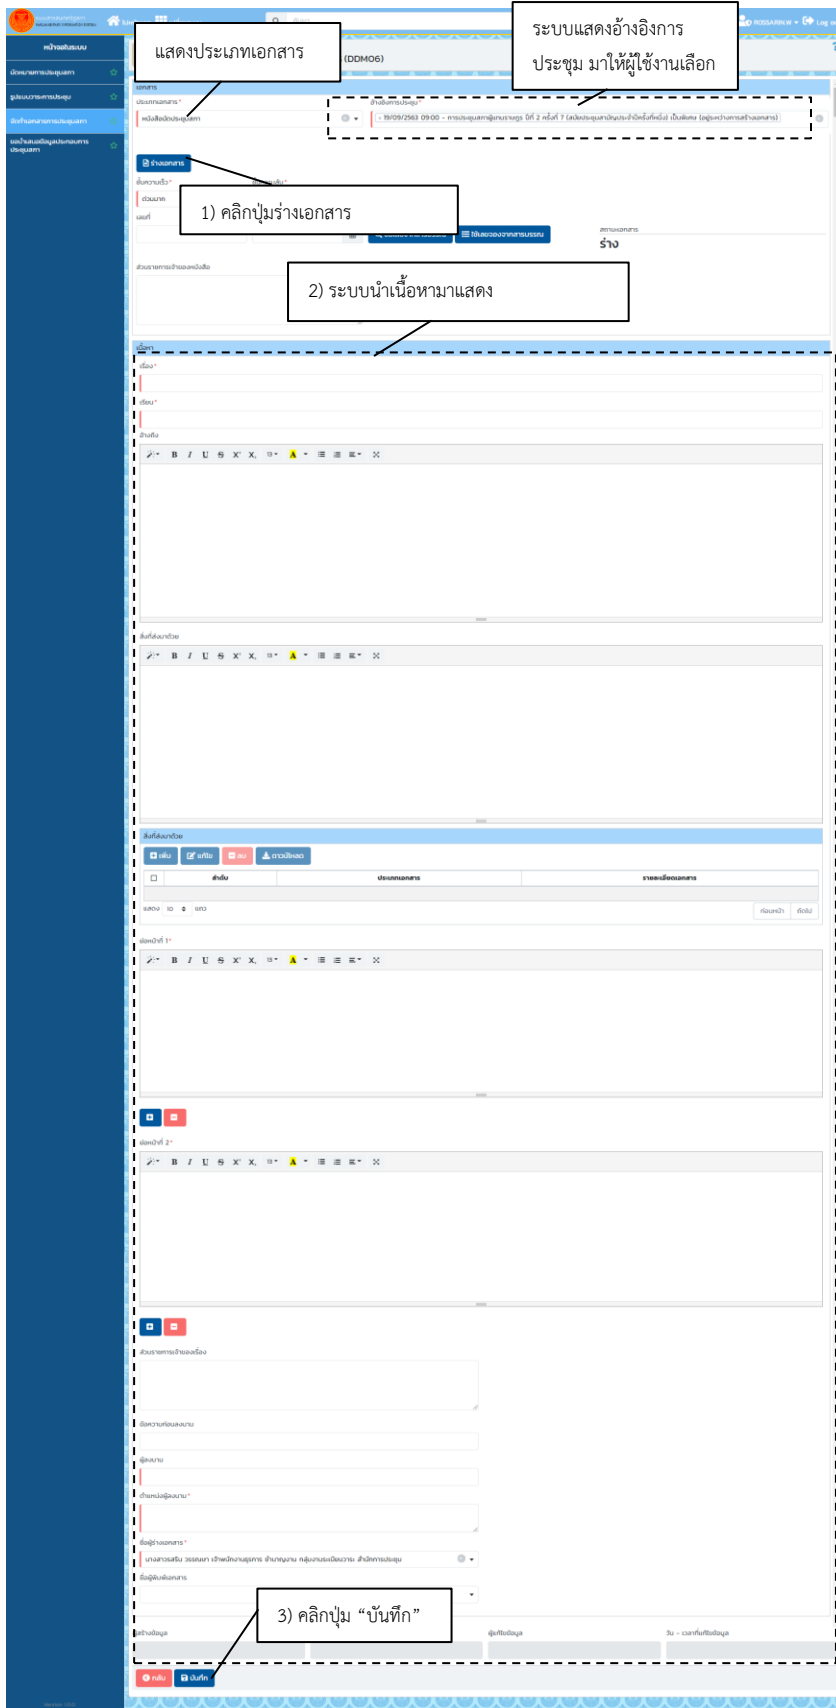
แสดงประเภทเอกสาร

ระบบแสดงอ้างอิงการประชุม มาให้ผู้ใช้งานเลือก

หน้าจอในระบบ

นัดหมายการประชุมสภา

รูปแบบวาระการประชุม

จัดทำเอกสารการประชุมสภา

ตรวจสอบข้อมูลประกอบการประชุมสภา

(DDM06)

เอกสาร

ประเภทเอกสาร*

หนังสือนัดประชุมสภา

อ้างอิงการประชุม*

× 19/09/2563 09:00 - การประชุมสภาผู้แทนราษฎร ปีที่ 2 ครั้งที่ 7 (สมัยประชุมสามัญประจำปีครั้งที่หนึ่ง) เป็นพิเศษ (อยู่ระหว่างการสร้างเอกสาร)

ร่างเอกสาร

1) คลิกปุ่มร่างเอกสาร

ชั้นความเร็ว*

ด่วนมาก

เลขที่

ใช้เลขของจากสารบรรณ

สถานะเอกสาร

ร่าง

ส่วนราชการเจ้าของหนังสือ

2) ระบบนำเนื้อหามาแสดง

เนื้อหา

เรื่อง*

เรียน*

อ้างถึง

สิ่งที่ส่งมาด้วย

สิ่งที่ส่งมาด้วย

เพิ่ม แก้ไข ลบ ดาวน์โหลด

| ☐ | ลำดับ | ประเภทเอกสาร | รายละเอียดเอกสาร |
|---|---|---|---|

แสดง 10 แถว

ก่อนหน้า ถัดไป

ย่อหน้าที่ 1*

ย่อหน้าที่ 2*

ส่วนราชการเจ้าของเรื่อง

ข้อความก่อนลงนาม

ผู้ลงนาม

ตำแหน่งผู้ลงนาม*

ชื่อผู้ร่างเอกสาร*

นางสาวสิริน วรรณนา เจ้าพนักงานธุรการ ชำนาญงาน กลุ่มงานระเบียบวาระ สำนักการประชุม

ชื่อผู้พิมพ์เอกสาร

3) คลิกปุ่ม "บันทึก"

ผู้สร้างข้อมูล

ผู้แก้ไขข้อมูล

วัน - เวลาที่แก้ไขข้อมูล

กลับ บันทึก